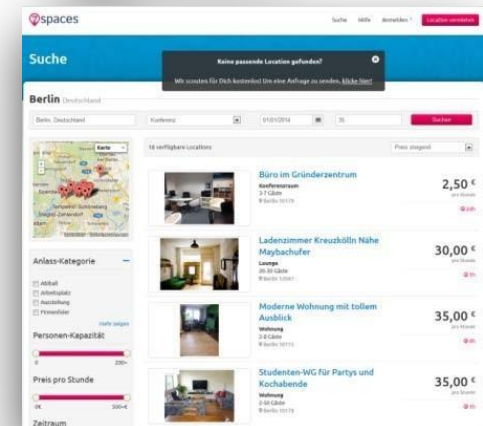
spaces

Suche Hilfe Anmelden Location vermieten

Suche

Keine passende Location gefunden?

Wir scouten für Dich kostenlos! Um eine Anfrage zu senden, klicke hier!

Berlin Deutschland

Berlin, Deutschland | Konferenz | 01/01/2014 | 35 | Suchen

16 verfügbare Locations

Preis steigend

Karte

Anlass-Kategorie

Abiball
Arbeitsplatz
Ausstellung
Firmenfeier

mehr zeigen

Personen-Kapazität

0 200+

Preis pro Stunde

0€ 300+€

Zeitraum

Büro im Gründerzentrum
Konferenzraum
3-7 Gäste
Berlin 10179
2,50 €
pro Stunde

Ladenzimmer Kreuzkölln Nähe Maybachufer
Lounge
20-30 Gäste
Berlin 12047
30,00 €
pro Stunde

Moderne Wohnung mit tollem Ausblick
Wohnung
2-8 Gäste
Berlin 10115
35,00 €
pro Stunde

Studenten-WG für Partys und Kochabende
Wohnung
2-50 Gäste
Berlin 10178
35,00 €
pro Stunde